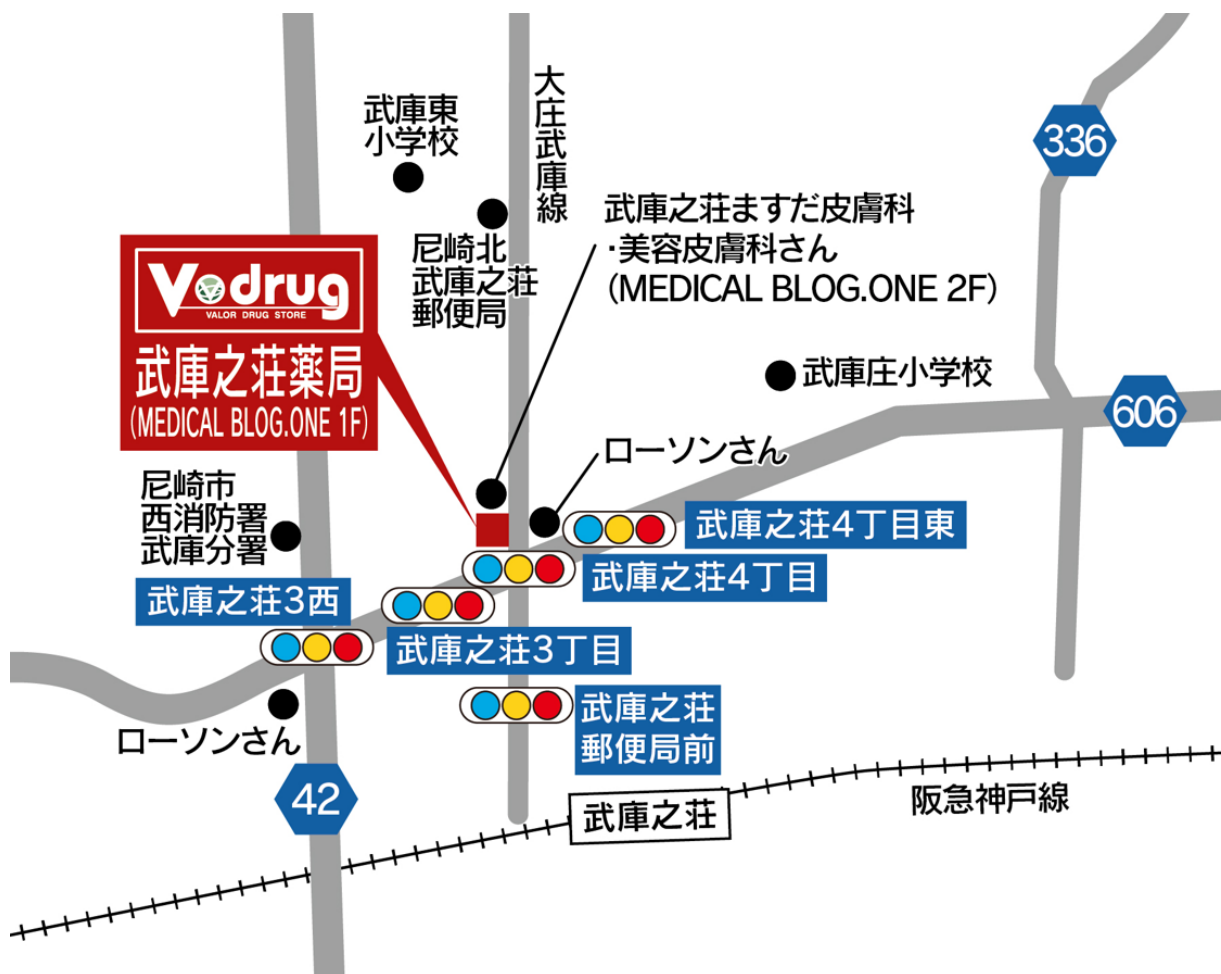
武庫東
小学校

大庄武庫線

336

尼崎北
武庫之荘
郵便局

武庫之荘ますだ皮膚科
・美容皮膚科さん
(MEDICAL BLOG.ONE 2F)

Vdrug
VALOR DRUG STORE
武庫之荘薬局
(MEDICAL BLOG.ONE 1F)

武庫庄小学校

606

ローソンさん

尼崎市
西消防署
武庫分署

武庫之荘4丁目東

武庫之荘4丁目

武庫之荘3西

武庫之荘3丁目

武庫之荘
郵便局前

ローソンさん

42

武庫之荘

阪急神戸線